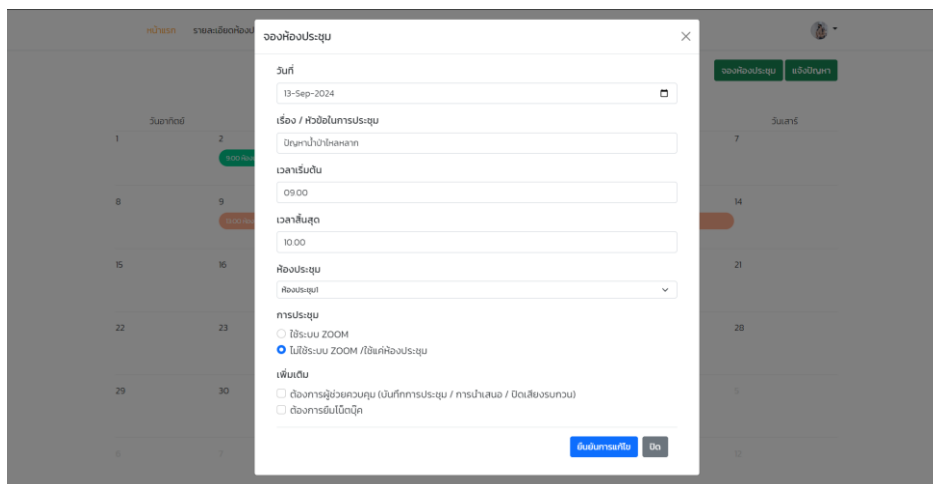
หน้าแรก รายละเอียดห้อง

จองห้องประชุม แจ้งปัญหา

วันอาทิตย์ วันเสาร์

1 2 7

9:00 ห้อง

8 9 14

10:00 ห้อง

15 16 21

22 23 28

29 30

จองห้องประชุม

วันที่

13-Sep-2024

เรื่อง / หัวข้อในการประชุม

ปัญหาน้ำป่าไหลหลาก

เวลาเริ่มต้น

09.00

เวลาสิ้นสุด

10.00

ห้องประชุม

ห้องประชุม1

การประชุม

ใช้ระบบ ZOOM

ไม่ใช้ระบบ ZOOM /ใช้แค่ห้องประชุม

เพิ่มเติม

ต้องการผู้ช่วยควบคุม (บันทึกการประชุม / การนำเสนอ / ปิดเสียงรบกวน)

ต้องการยืมโน๊ตบุ๊ค

ยืนยันการแก้ไข ปิด